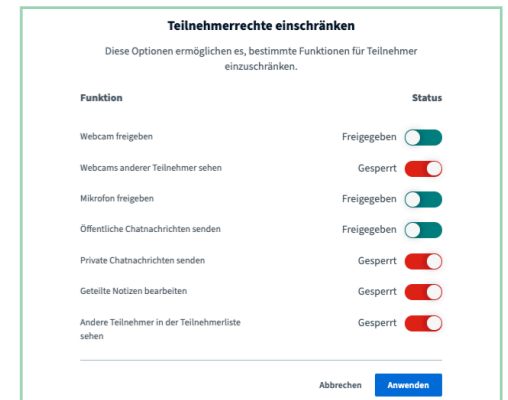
Teilnehmerrechte einschränken

Diese Optionen ermöglichen es, bestimmte Funktionen für Teilnehmer einzuschränken.

| Funktion | Status |
|---|---|
| Webcam freigeben | Freigegeben |
| Webcams anderer Teilnehmer sehen | Gesperrt |
| Mikrofon freigeben | Freigegeben |
| Öffentliche Chatnachrichten senden | Freigegeben |
| Private Chatnachrichten senden | Gesperrt |
| Geteilte Notizen bearbeiten | Gesperrt |
| Andere Teilnehmer in der Teilnehmerliste sehen | Gesperrt |

Abbrechen Anwenden